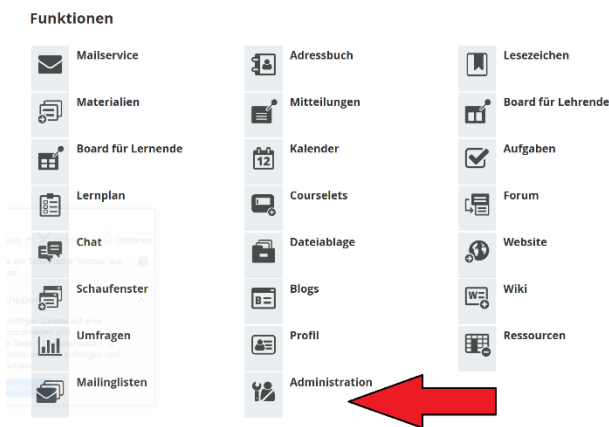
Funktionen

Mailservice

Materialien

Board für Lernende

Lernplan

Chat

Schaufenster

Umfragen

Mailinglisten

Adressbuch

Mitteilungen

Kalender

12

Courselets

Dateiablage

Blogs

Profil

Administration

Lesezeichen

Board für Lehrende

Aufgaben

Forum

Website

Wiki

Ressourcen